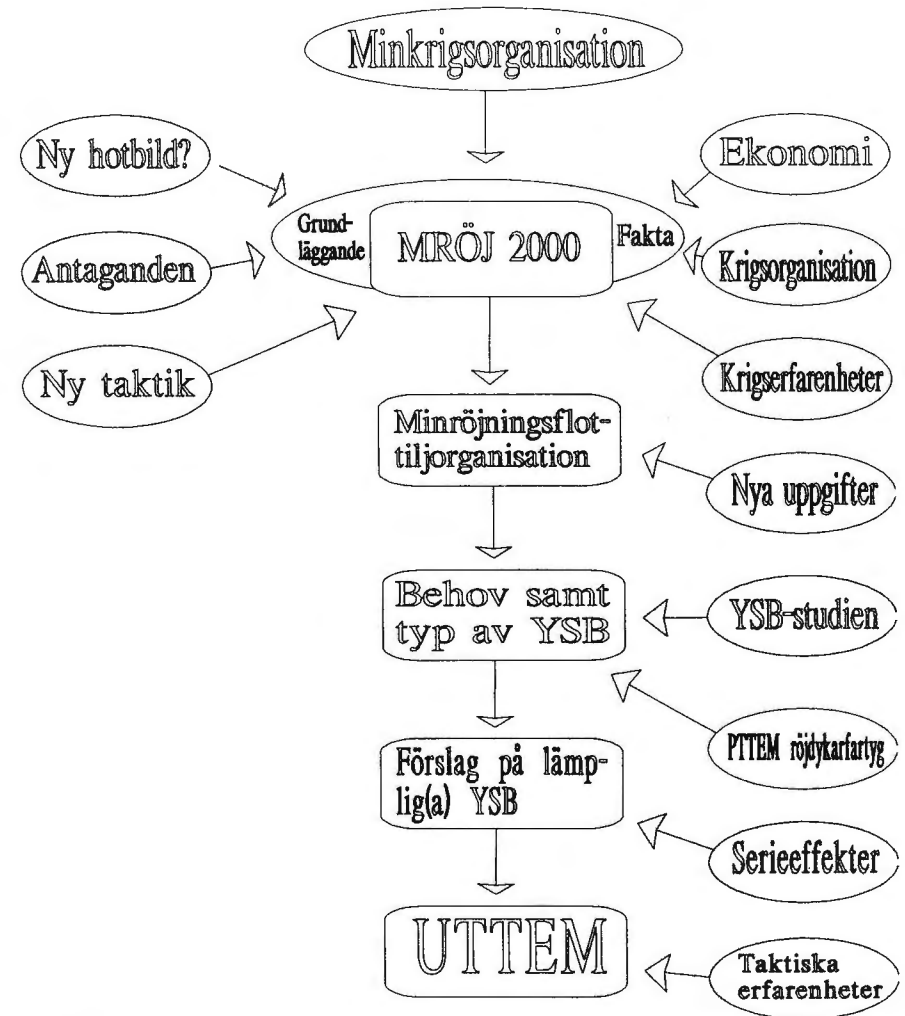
Minkrigsorganisation

Ny hotbild?

Ekonomi

Grundläggande

MRÖJ 2000

Fakta

Antaganden

Krigsorganisation

Ny taktik

Krigserfarenheter

Minröjningsflottiljorganisation

Nya uppgifter

Behov samt typ av YSB

YSB-studien

PTTEM röjdykarfartyg

Förslag på lämplig(a) YSB

Serieeffekter

UTTEM

Taktiska erfarenheter